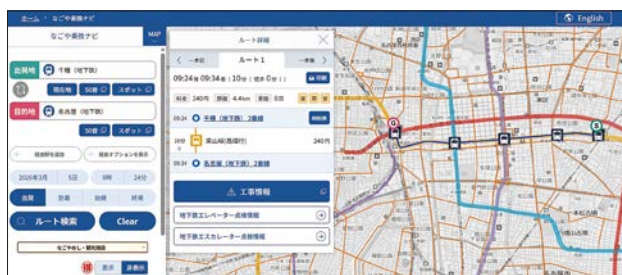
ホーム › なごや乗換ナビ

English

なごや乗換ナビ

MAP

出発地 千種（地下鉄）

現在地 50音 スポット

目的地 名古屋（地下鉄）

50音 スポット

経由駅を追加

検索オプションを表示

2020年3月 5日 9時 24分

出発 到着 始発 終電

ルート検索

Clear

なごやか〜観光施設

表示 非表示

ルート詳細

＜ 一本前 ルート1 一本後 ＞

09:24発 09:34着（10分 ｜ 徒歩 0分 ｜ ）

印刷

料金 240円 距離 4.4km 乗換 0回

09:24 千種（地下鉄）2番線

時刻表

東山線(高畑行)

240円

09:34 名古屋（地下鉄）2番線

⚠ 工事情報

地下鉄エレベーター点検情報

地下鉄エスカレーター点検情報